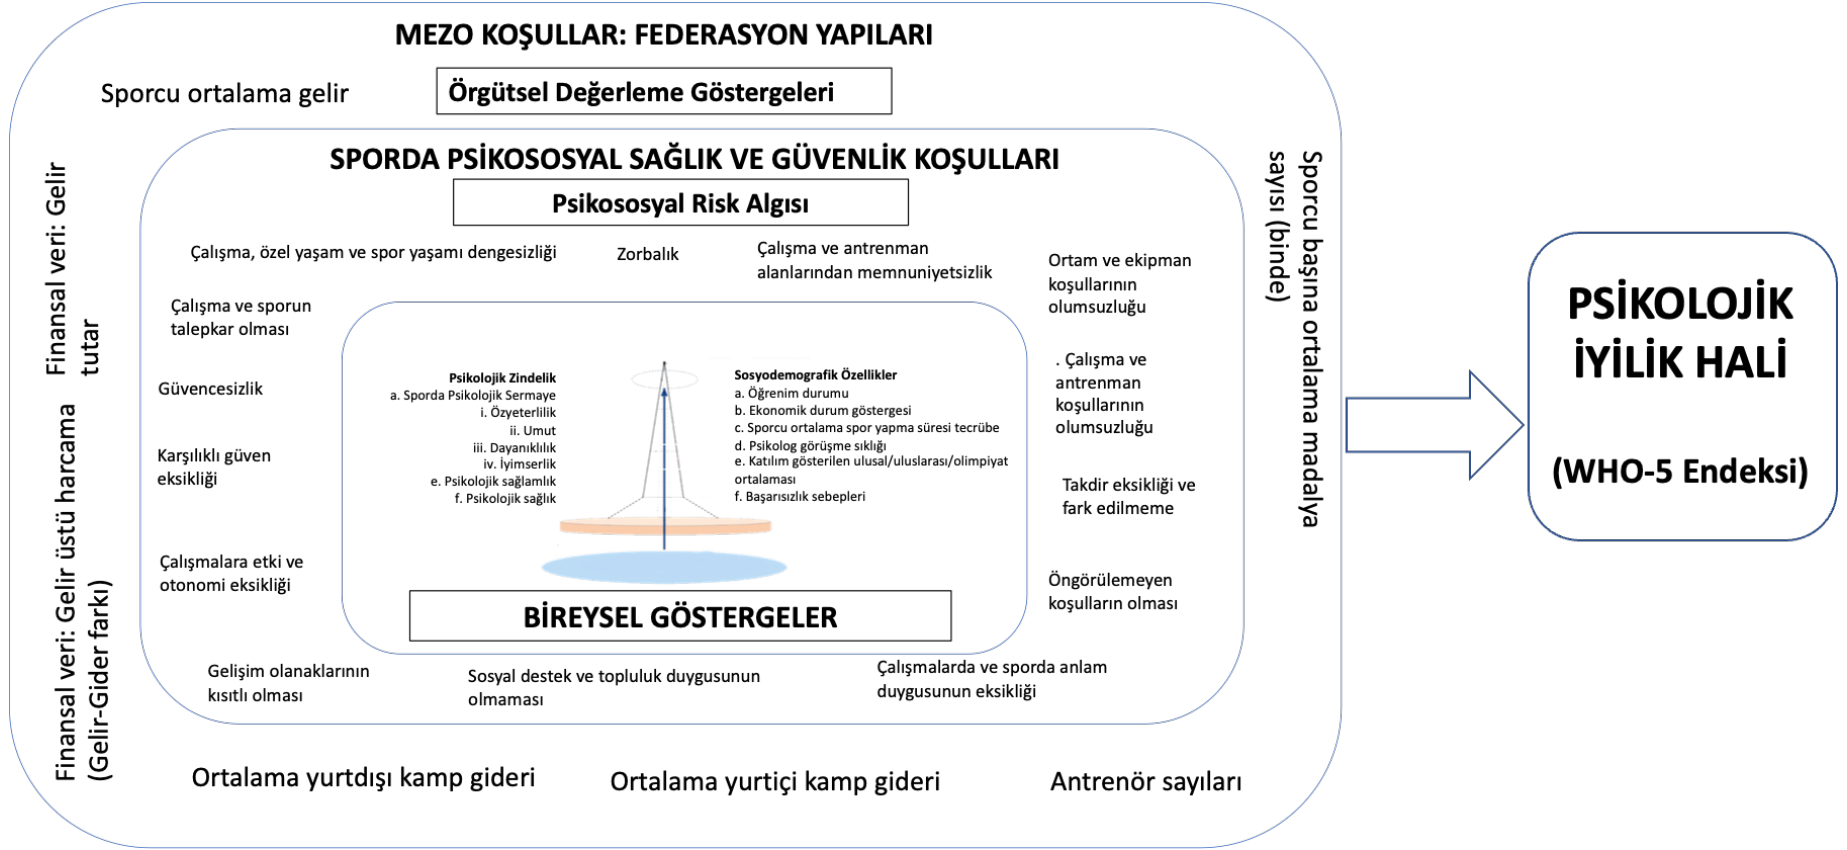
MEZO KOŞULLAR: FEDERASYON YAPILARI

Sporcu ortalama gelir

Örgütsel Değerleme Göstergeleri

Finansal veri: Gelir tutar

Finansal veri: Gelir üstü harcama (Gelir-Gider farkı)

Sporcu başına ortalama madalya sayısı (binde)

SPORDA PSİKOSOSYAL SAĞLIK VE GÜVENLİK KOŞULLARI

Psikososyal Risk Algısı

Çalışma, özel yaşam ve spor yaşamı dengesizliği

Zorbalık

Çalışma ve antrenman alanlarından memnuniyetsizlik

Ortam ve ekipman koşullarının olumsuzluğu

Çalışma ve sporun talepkar olması

Güvencesizlik

Karşılıklı güven eksikliği

Çalışmalara etki ve otonomi eksikliği

. Çalışma ve antrenman koşullarının olumsuzluğu

Takdir eksikliği ve fark edilmeme

Öngörülemeyen koşulların olması

Psikolojik Zindelik
a. Sporda Psikolojik Sermaye
i. Özyeterlilik
ii. Umut
iii. Dayanıklılık
iv. İyimserlik
e. Psikolojik sağlamlık
f. Psikolojik sağlık

Sosyodemografik Özellikler
a. Öğrenim durumu
b. Ekonomik durum göstergesi
c. Sporcu ortalama spor yapma süresi tecrübe
d. Psikolog görüşme sıklığı
e. Katılım gösterilen ulusal/uluslarası/olimpiyat ortalaması
f. Başarısızlık sebepleri

BİREYSEL GÖSTERGELER

Gelişim olanaklarının kısıtlı olması

Sosyal destek ve topluluk duygusunun olmaması

Çalışmalarda ve sporda anlam duygusunun eksikliği

Ortalama yurtdışı kamp gideri

Ortalama yurtiçi kamp gideri

Antrenör sayıları

PSİKOLOJİK İYİLİK HALİ

(WHO-5 Endeksi)